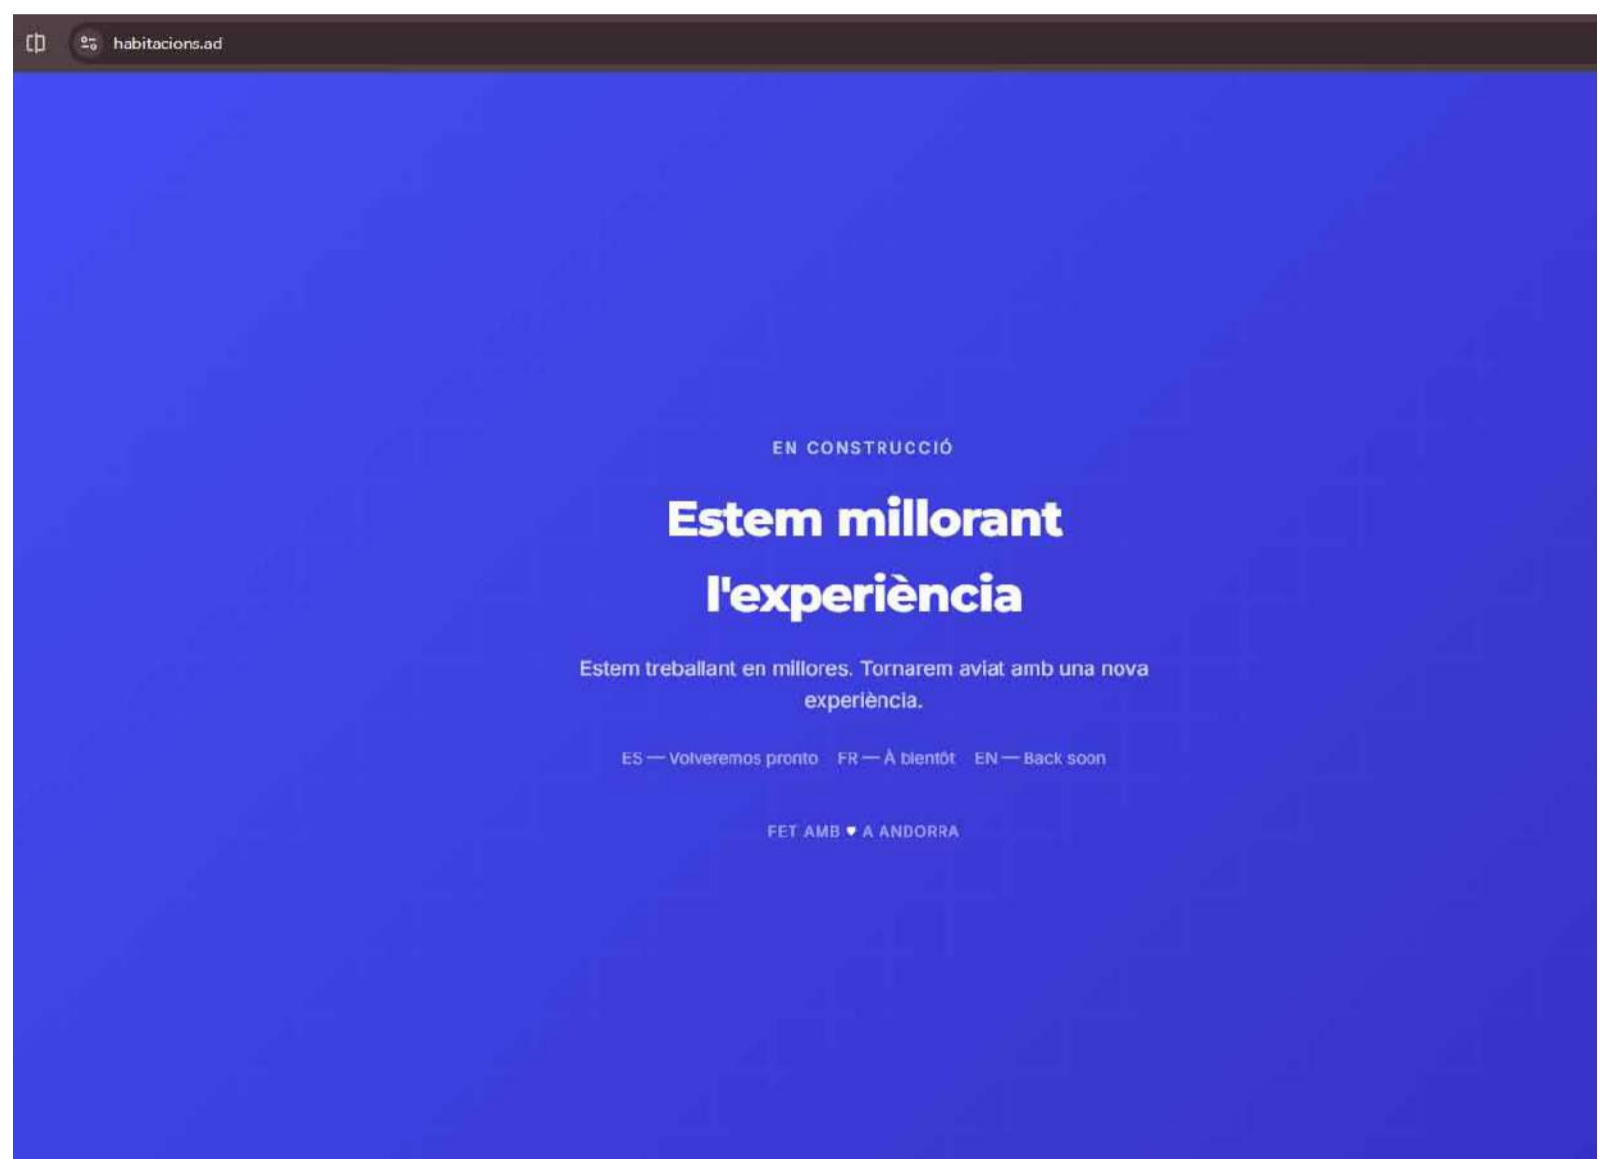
habitacions.ad

EN CONSTRUCCIÓ

Estem millorant l'experiència

Estem treballant en millores. Tornarem aviat amb una nova experiència.

ES — Volveremos pronto FR — À bientôt EN — Back soon

FET AMB ♥ A ANDORRA